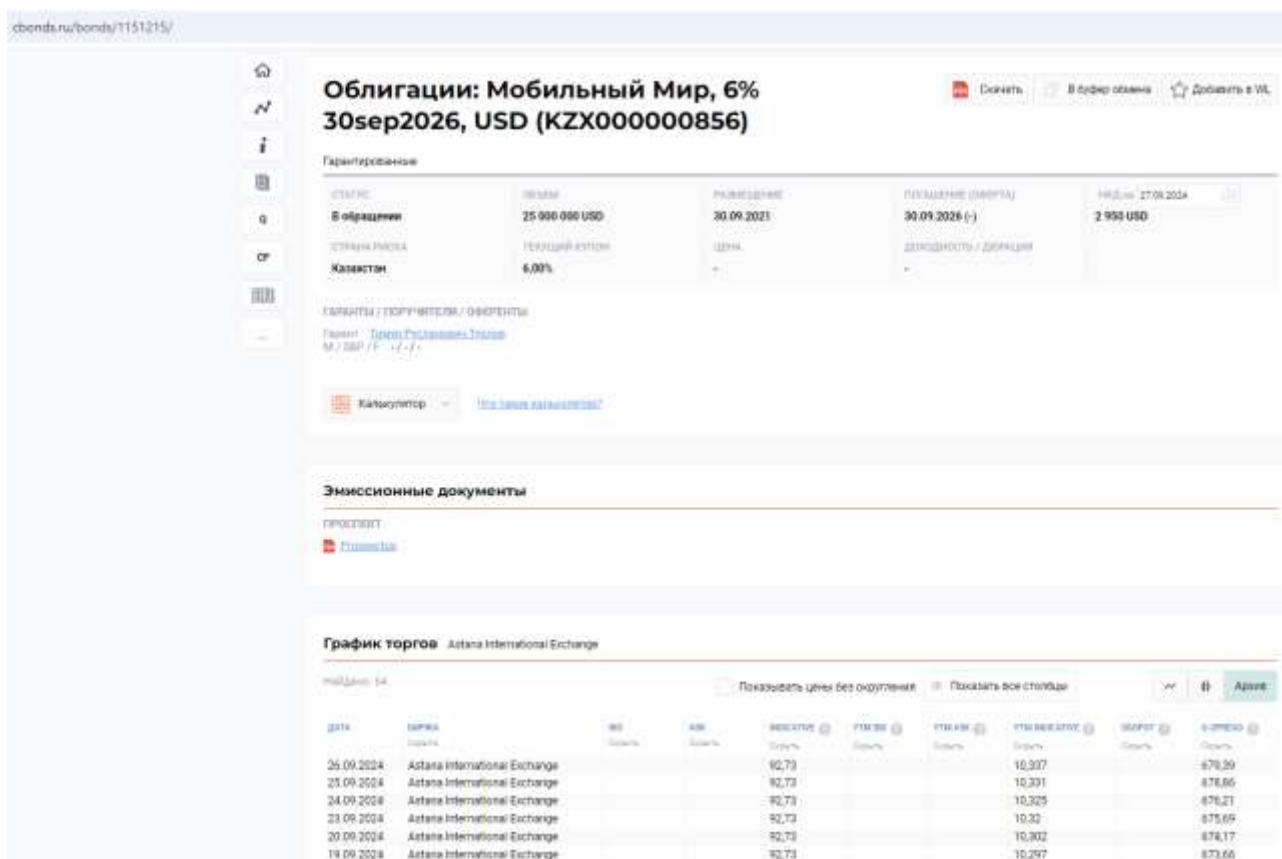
cbonds.ru/bonds/1151215/

Облигации: Мобильный Мир, 6% 30sep2026, USD (KZX000000856)

Скачать | В буфер обмена | Добавить в WL

Гарантированные

| СТАТУС | ОБЪЕМ | РАЗМЕЩЕНИЕ | ПОГАШЕНИЕ (ОФЕРТА) | НКД на 27.09.2024 |
|---|---|---|---|---|
| В обращении | 25 000 000 USD | 30.09.2021 | 30.09.2026 (-) | 2 950 USD |
| СТРАНА РИСКА | ТЕКУЩИЙ КУПОН | ЦЕНА | ДОХОДНОСТЬ / ДЮРАЦИЯ | |
| Казахстан | 6,00% | - | - | |

ГАРАНТЫ / ПОРУЧИТЕЛИ / ОФЕРЕНТЫ
Гарант: Тимур Русланович Турлов
M / S&P / F -/-/-

Калькулятор | Что такое калькулятор?

Эмиссионные документы

ПРОСПЕКТ
Prospectus

График торгов Astana International Exchange

Найдено: 54

Показывать цены без округления | Показать все столбцы | Архив

| ДАТА | БИРЖА | BID | ASK | INDICATIVE | YTM BID | YTM ASK | YTM INDICATIVE | SPREAD | G-SPREAD |
|---|---|---|---|---|---|---|---|---|---|
| 26.09.2024 | Astana International Exchange | | | 92,73 | | | 10,337 | | 679,39 |
| 25.09.2024 | Astana International Exchange | | | 92,73 | | | 10,331 | | 678,86 |
| 24.09.2024 | Astana International Exchange | | | 92,73 | | | 10,325 | | 676,21 |
| 23.09.2024 | Astana International Exchange | | | 92,73 | | | 10,32 | | 675,69 |
| 20.09.2024 | Astana International Exchange | | | 92,73 | | | 10,302 | | 674,17 |
| 19.09.2024 | Astana International Exchange | | | 92,73 | | | 10,297 | | 673,66 |